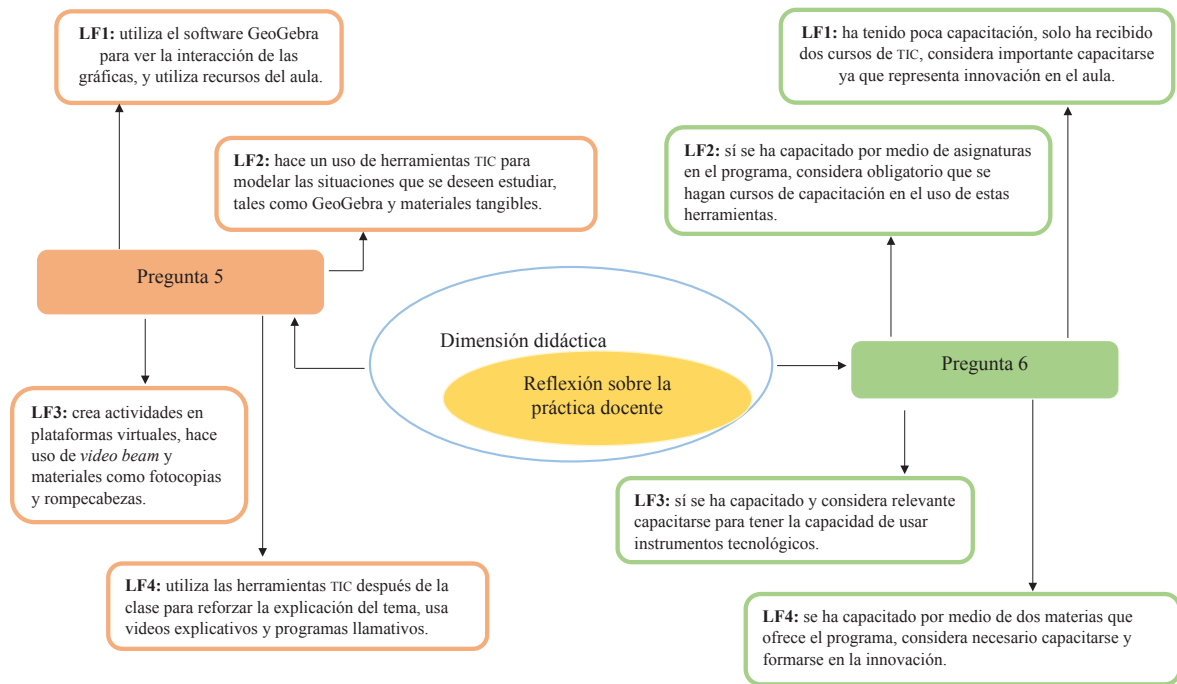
**LF1:** utiliza el software GeoGebra para ver la interacción de las gráficas, y utiliza recursos del aula.

**LF2:** hace un uso de herramientas TIC para modelar las situaciones que se deseen estudiar, tales como GeoGebra y materiales tangibles.

Pregunta 5

**LF3:** crea actividades en plataformas virtuales, hace uso de *video beam* y materiales como fotocopias y rompecabezas.

**LF4:** utiliza las herramientas TIC después de la clase para reforzar la explicación del tema, usa videos explicativos y programas llamativos.

Dimensión didáctica

Reflexión sobre la práctica docente

**LF1:** ha tenido poca capacitación, solo ha recibido dos cursos de TIC, considera importante capacitarse ya que representa innovación en el aula.

**LF2:** sí se ha capacitado por medio de asignaturas en el programa, considera obligatorio que se hagan cursos de capacitación en el uso de estas herramientas.

Pregunta 6

**LF3:** sí se ha capacitado y considera relevante capacitarse para tener la capacidad de usar instrumentos tecnológicos.

**LF4:** se ha capacitado por medio de dos materias que ofrece el programa, considera necesario capacitarse y formarse en la innovación.